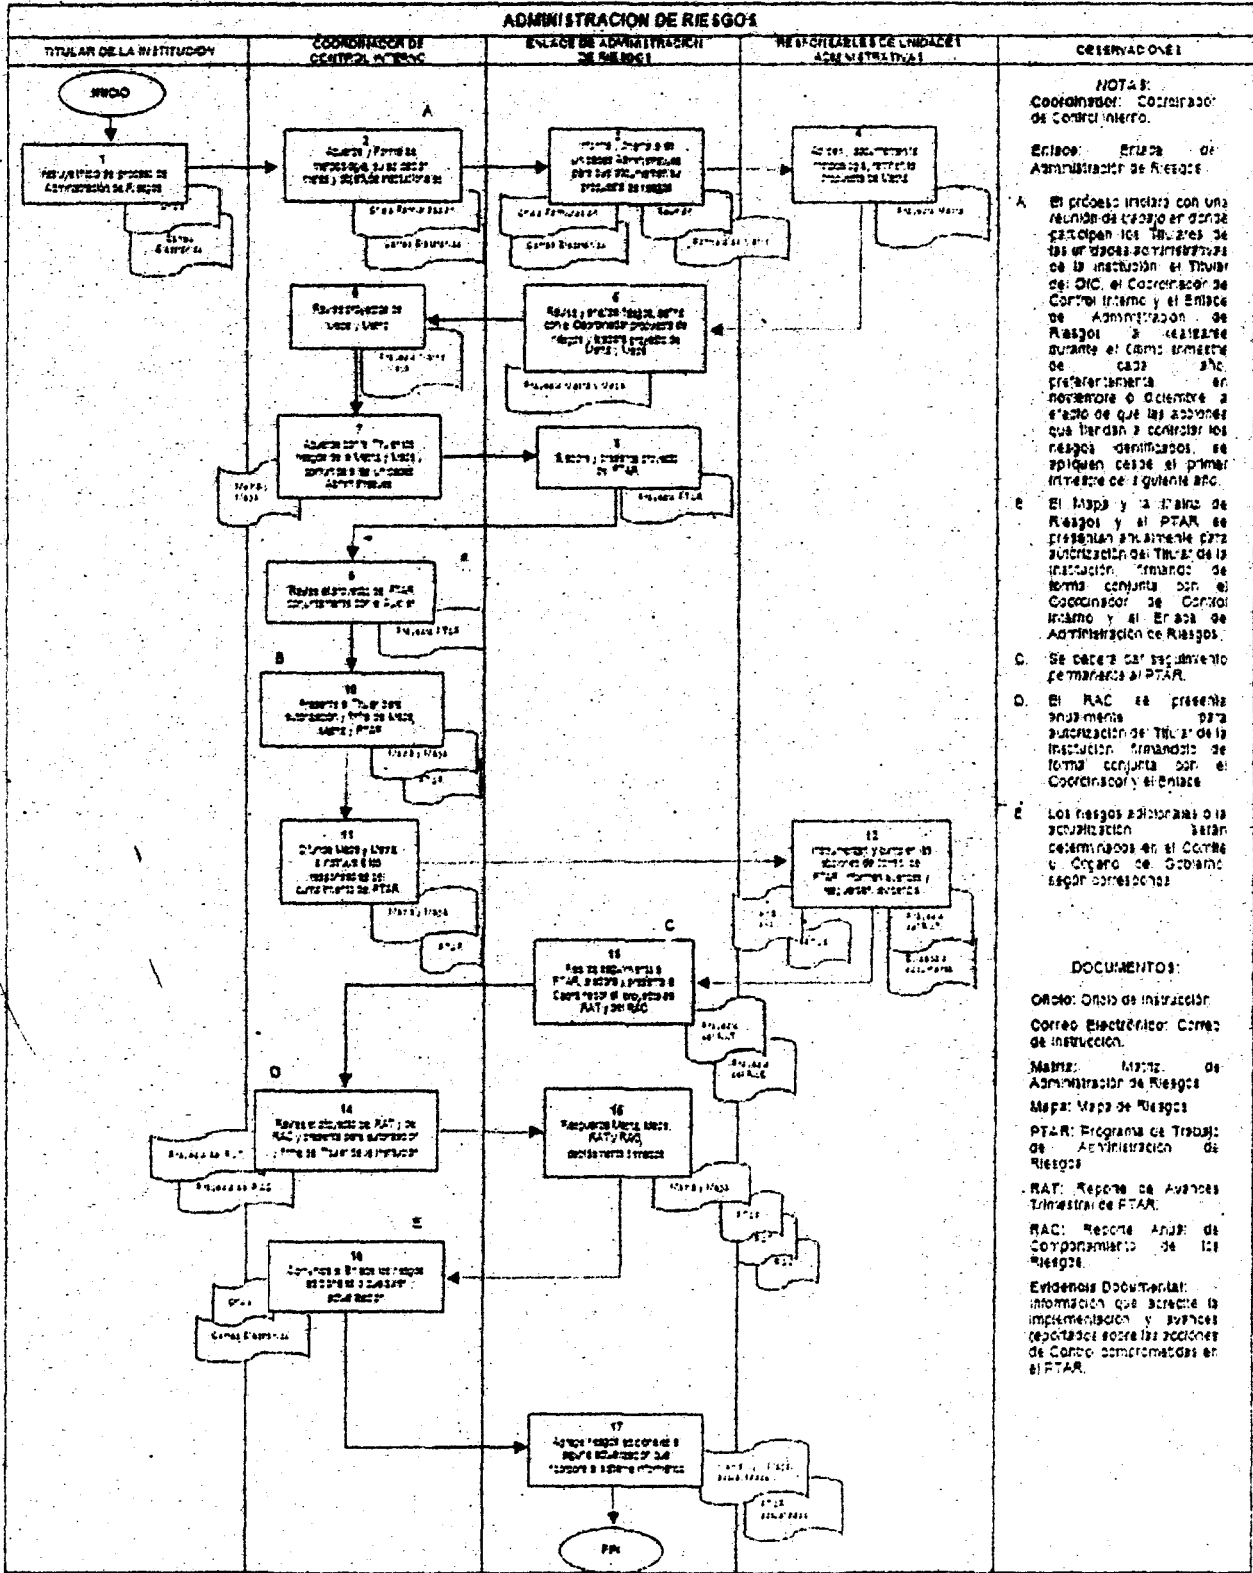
ADMINISTRACION DE RIESGOS

| TITULAR DE LA INSTITUCION | COORDINADOR DE CONTROL INTERNO | ENLACE DE ADMINISTRACION DE RIESGOS | RESPONSABLES DE UNIDADES ADMINISTRATIVAS | OBSERVACIONES |
|---|---|---|---|---|

INICIO

1 Instruye inicio de proceso de Administración de Riesgos

Oficio

Correo Electrónico

A

2 Acuerda y formaliza metodología, que se aplicará, marco y objetivos institucionales

Oficio Formalizado

Correo Electrónico

3 Informa y orienta a las Unidades Administrativas para que documenten propuesta de riesgos

Oficio Formalizado

Correo Electrónico

Reunión

Formato de Matriz

4 Analiza, documenta riesgos y remite la propuesta de Matriz

Propuesta Matriz

5 Revisa y analiza riesgos, semaforiza con el Coordinador propuesta de riesgos y elabora proyecto de Matriz y Mapa

Propuesta Matriz y Mapa

6 Revisa proyectos de Mapa y Matriz

Propuesta Matriz y Mapa

7 Acuerda con el Titular, la versión de la Matriz y Mapa, y comunica a las Unidades Administrativas

Matriz y Mapa

8 Elabora y presenta proyecto de PTAR

Propuesta PTAR

B

9 Revisa elaboración del PTAR conjuntamente con el Auditor

Propuesta PTAR

B

10 Presenta al Titular para autorización y firma de Matriz, Mapa y PTAR

Matriz y Mapa

PTAR

11 Difunde Mapa y Matriz e instruye a los responsables del cumplimiento del PTAR

Matriz y Mapa

PTAR

12 Instrumentan y cumplen las acciones de control del PTAR, informan avances y respaldan evidencia

Oficio

Avance

Propuesta del RAT

Evidencia documental

C

13 Realiza seguimiento a PTAR, elabora y presenta al Coordinador el proyecto de RAT y del RAC

Propuesta del RAT

Propuesta del RAC

D

14 Revisa el proyecto del RAT y del RAC y presenta para autorización y firma del Titular de la Institución

Propuesta del RAT

Propuesta del RAC

15 Resguarda Matriz, Mapa, RAT y RAC debidamente firmados

Matriz y Mapa

PTAR

RAT

RAC

E

16 Comunica al Enlace los riesgos adicionales o que requieren actualización

Oficio

Correo Electrónico

17 Agrega riesgos adicionales o lo que requiere actualización que incorpora al sistema informático

Matriz y Mapa actualizados

PTAR actualizado

FIN

NOTAS:
Coordinador: Coordinador de Control Interno.

Enlace: Enlace de Administración de Riesgos.

A. El proceso iniciará con una reunión de trabajo en donde participen los Titulares de las unidades administrativas de la institución, el Titular del OIC, el Coordinador de Control Interno y el Enlace de Administración de Riesgos a realizarse durante el último trimestre de cada año, preferentemente en noviembre o diciembre a efecto de que las acciones que tiendan a controlar los riesgos identificados, se apliquen desde el primer trimestre del siguiente año.

B. El Mapa y la Matriz de Riesgos y el PTAR se presentan anualmente para autorización del Titular de la institución, firmando de forma conjunta con el Coordinador de Control Interno y el Enlace de Administración de Riesgos.

C. Se deberá dar seguimiento permanente al PTAR.

D. El RAC se presenta anualmente para autorización del Titular de la institución, firmando de forma conjunta con el Coordinador y el Enlace.

E. Los riesgos adicionales o la actualización serán determinados en el Comité u Órgano de Gobierno según corresponda.

DOCUMENTOS:

Oficio: Oficio de instrucción.

Correo Electrónico: Correo de instrucción.

Matriz: Matriz de Administración de Riesgos.

Mapa: Mapa de Riesgos.

PTAR: Programa de Trabajo de Administración de Riesgos.

RAT: Reporte de Avances Trimestral de PTAR.

RAC: Reporte Anual de Comportamiento de los Riesgos.

Evidencia Documental: Información que acredite la implementación y avances reportados sobre las acciones de Control comprometidas en el PTAR.